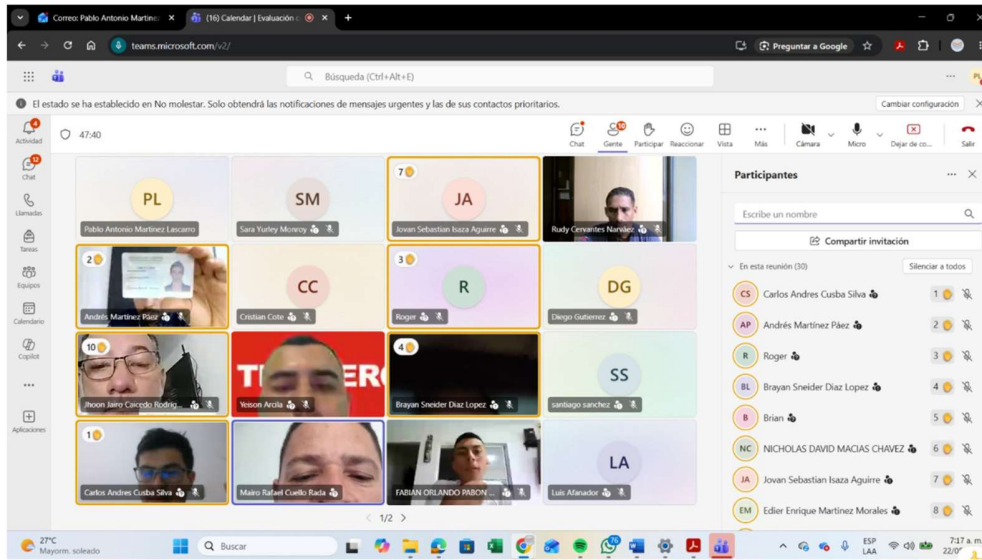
Correo: Pablo Antonio Martine ×
(16) Calendar | Evaluación ×
+
teams.microsoft.com/v2/
Preguntar a Google
Búsqueda (Ctrl+Alt+E)
El estado se ha establecido en No molestar. Solo obtendrá las notificaciones de mensajes urgentes y las de sus contactos prioritarios.
Cambiar configuración
4
Actividad
12
Chat
Llamadas
Tareas
Equipos
Calendario
Copilot
...
Aplicaciones
47:40
Chat
10
Gente
Participar
Reaccionar
Vista
Más
Cámara
Micro
Dejar de co...
Salir
PL
Pablo Antonio Martinez Lascarro
SM
Sara Yurley Monroy
7
JA
Jovan Sebastian Isaza Aguirre
Rudy Cervantes Narváez
2
Andrés Martinez Páez
CC
Cristian Cote
3
R
Roger
DG
Diego Gutierrez
10
Jhoon Jairo Caicedo Rodrig...
Yeison Arcila
4
Brayan Sneider Diaz Lopez
SS
santiago sanchez
1
Carlos Andres Cusba Silva
Mairo Rafael Cuello Rada
FABIAN ORLANDO PABON ...
LA
Luis Afanador
1/2
Participantes
Escribe un nombre
Compartir invitación
En esta reunión (30)
Silenciar a todos
CS Carlos Andres Cusba Silva 1
AP Andrés Martinez Páez 2
R Roger 3
BL Brayan Sneider Diaz Lopez 4
B Brian 5
NC NICHOLAS DAVID MACIAS CHAVEZ 6
JA Jovan Sebastian Isaza Aguirre 7
EM Edier Enrique Martinez Morales 8
27°C
Mayorm. soleado
Buscar
ESP
LAA
7:17 a. m.
22/0